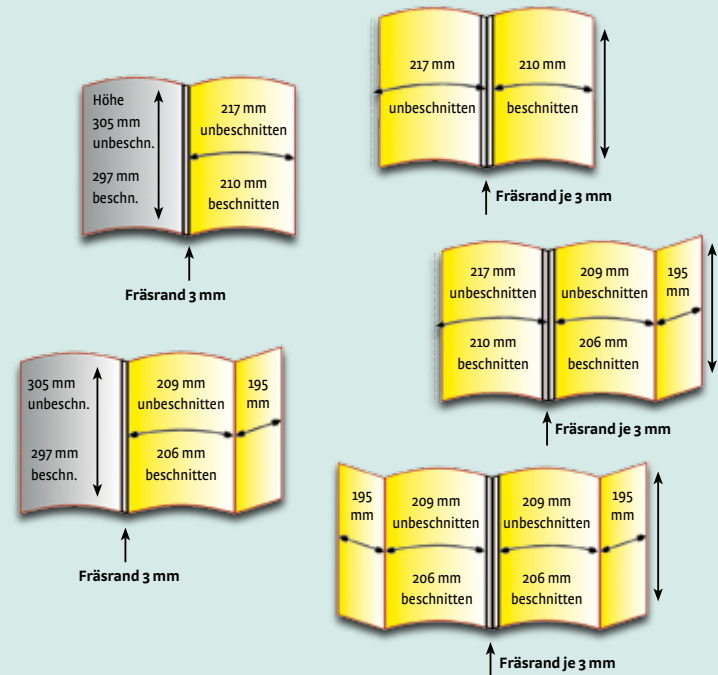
217 mm
unbeschnitten

210 mm
beschnitten

Fräsrand je 3 mm

Höhe
305 mm
unbeschn.

297 mm
beschn.

217 mm
unbeschnitten

210 mm
beschnitten

Fräsrand 3 mm

217 mm
unbeschnitten

210 mm
beschnitten

209 mm
unbeschnitten

206 mm
beschnitten

195
mm

Fräsrand je 3 mm

305 mm
unbeschn.

297 mm
beschn.

209 mm
unbeschnitten

206 mm
beschnitten

195
mm

Fräsrand 3 mm

195
mm

209 mm
unbeschnitten

206 mm
beschnitten

209 mm
unbeschnitten

206 mm
beschnitten

195
mm

Fräsrand je 3 mm